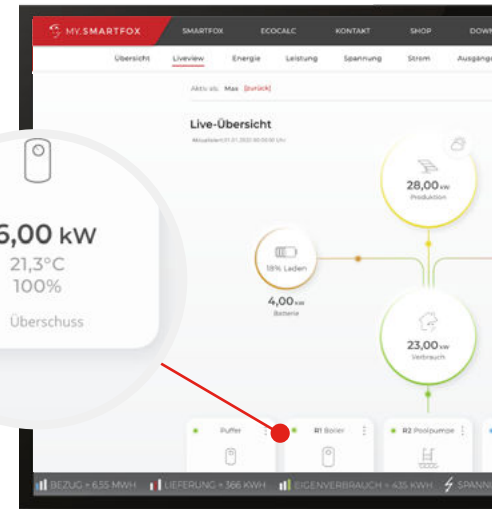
MY.SMARTFOX
SMARTFOX
ECOCALC
KONTAKT
SHOP
DOWN

Übersicht
Liveview
Energie
Leistung
Spannung
Strom
Ausgäng

Aktiv als: Max [zurück]

Live-Übersicht
Aktualisiert 21.01.2022 00:00:00 Uhr

28,00 kW
Produktion

18% Laden
4,00 kW
Batterie

23,00 kW
Verbrauch

,00 kW
21,3°C
100%
Überschuss

Puffer
R1 Boiler
R2 Poolpumpe

BEZUG > 6,55 MWH
LIEFERUNG > 366 KWH
EIGENVERBRAUCH > 435 KWH
SPANN